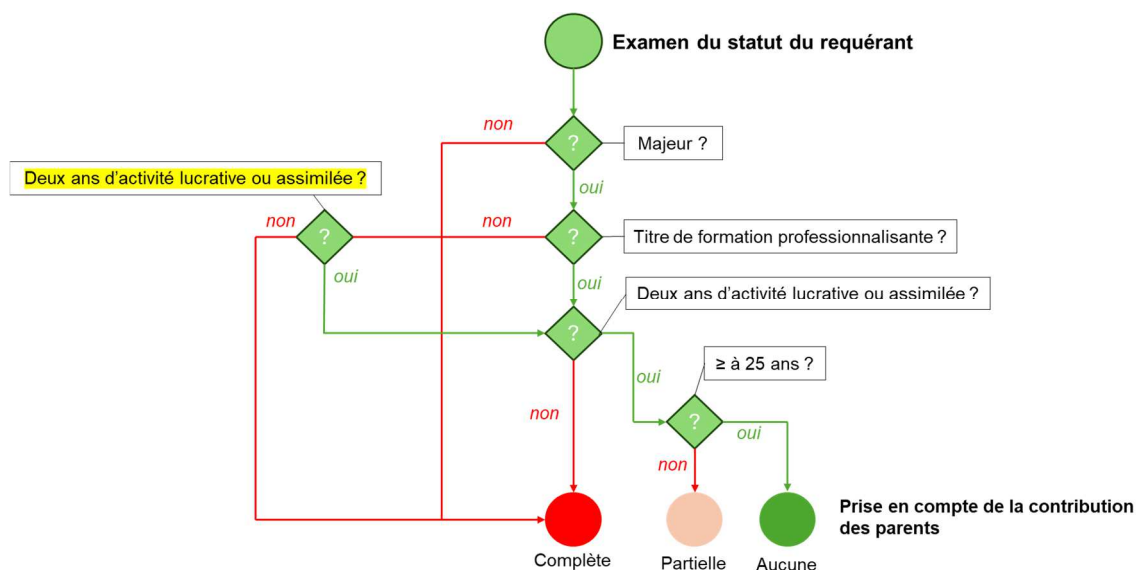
Examen du statut du requérant

non

?

Majeur ?

oui

Deux ans d'activité lucrative ou assimilée ?

non

?

non

?

Titre de formation professionnalisante ?

oui

oui

Deux ans d'activité lucrative ou assimilée ?

?

oui

≥ à 25 ans ?

non

?

oui

non

Prise en compte de la contribution des parents

Complète

Partielle

Aucune